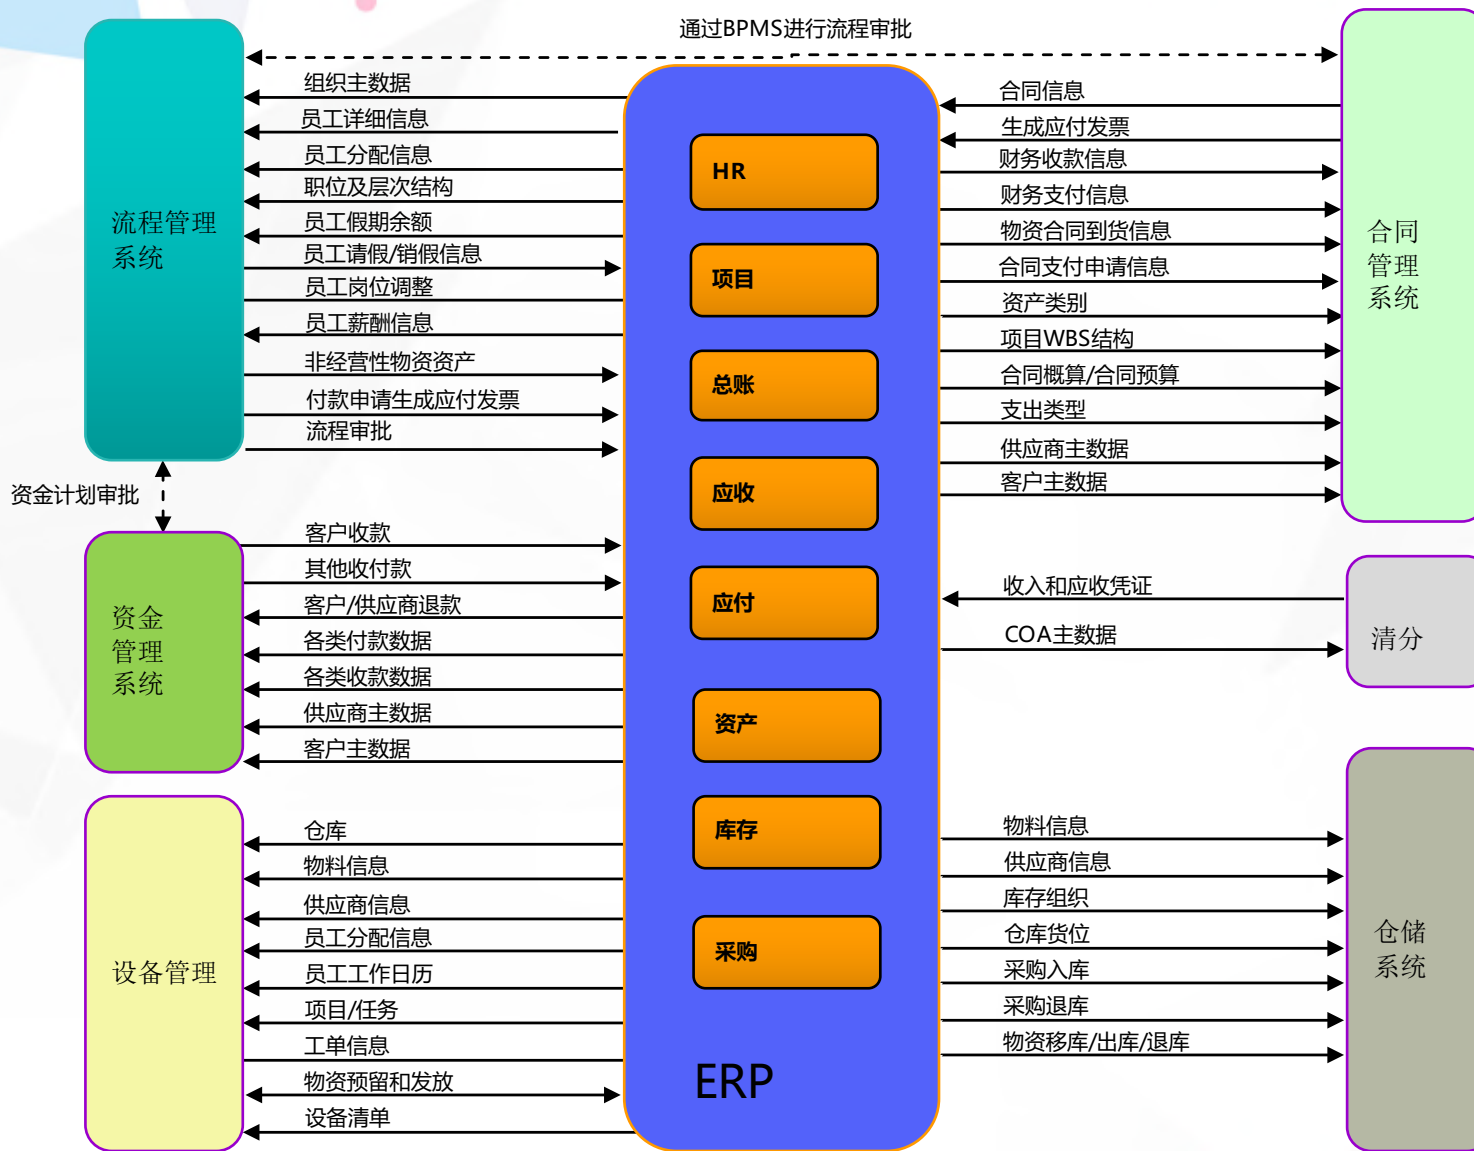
通过BPMS进行流程审批

流程管理系统

组织主数据
员工详细信息
员工分配信息
职位及层次结构
员工假期余额
员工请假/销假信息
员工岗位调整
员工薪酬信息
非经营性物资资产
付款申请生成应付发票
流程审批

资金计划审批

资金管理系统

客户收款
其他收付款
客户/供应商退款
各类付款数据
各类收款数据
供应商主数据
客户主数据

设备管理

仓库
物料信息
供应商信息
员工分配信息
员工工作日历
项目/任务
工单信息
物资预留和发放
设备清单

HR
项目
总账
应收
应付
资产
库存
采购
ERP

合同信息
生成应付发票
财务收款信息
财务支付信息
物资合同到货信息
合同支付申请信息
资产类别
项目WBS结构
合同概算/合同预算
支出类型
供应商主数据
客户主数据

合同管理系统

收入和应收凭证
COA主数据

清分

物料信息
供应商信息
库存组织
仓库货位
采购入库
采购退库
物资移库/出库/退库

仓储系统